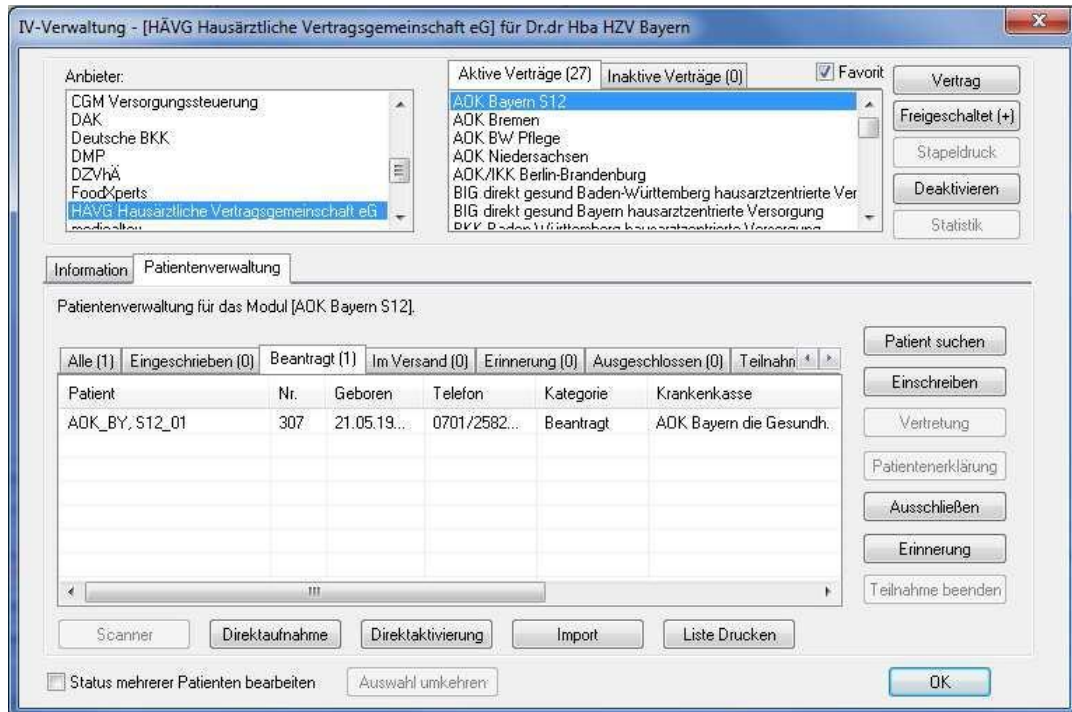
IV-Verwaltung - [HÄVG Hausärztliche Vertragsgemeinschaft eG] für Dr.dr Hba HZV Bayern

Anbieter:

CGM Versorgungssteuerung
DAK
Deutsche BKK
DMP
DZVhÄ
FoodXperts
HÄVG Hausärztliche Vertragsgemeinschaft eG
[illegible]

Aktive Verträge (27) | Inaktive Verträge (0)

Favorit

AOK Bayern S12
AOK Bremen
AOK BW Pflege
AOK Niedersachsen
AOK/IKK Berlin-Brandenburg
BIG direkt gesund Baden-Württemberg hausarztzentrierte Ver
BIG direkt gesund Bayern hausarztzentrierte Versorgung
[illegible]

Vertrag
Freigeschaltet (+)
Stapeldruck
Deaktivieren
Statistik

Information | Patientenverwaltung

Patientenverwaltung für das Modul [AOK Bayern S12].

Alle (1) | Eingeschrieben (0) | Beantragt (1) | Im Versand (0) | Erinnerung (0) | Ausgeschlossen (0) | Teilnahn

| Patient | Nr. | Geboren | Telefon | Kategorie | Krankenkasse |
|---|---|---|---|---|---|
| AOK_BY, S12_01 | 307 | 21.05.19... | 0701/2582... | Beantragt | AOK Bayern die Gesundh. |

Patient suchen
Einschreiben
Vertretung
Patientenerklärung
Ausschließen
Erinnerung
Teilnahme beenden

Scanner | Direktaufnahme | Direktaktivierung | Import | Liste Drucken

Status mehrerer Patienten bearbeiten

Auswahl umkehren

OK